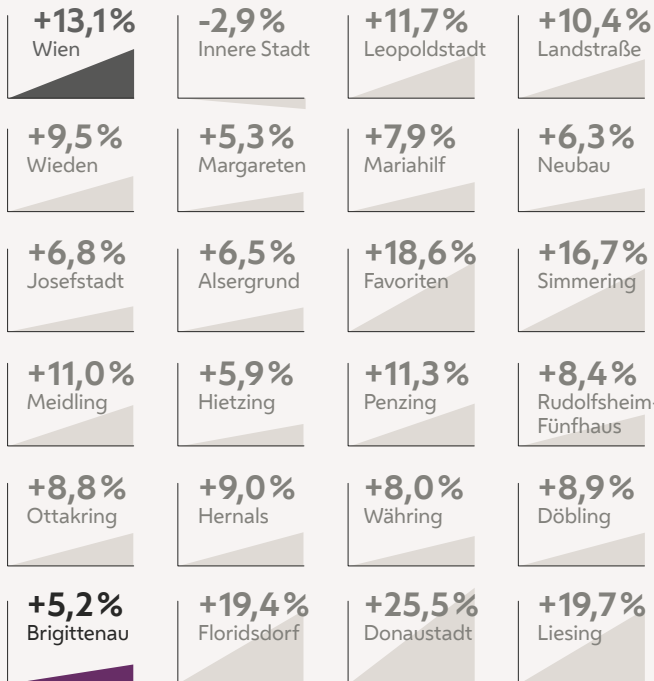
+13,1%
Wien

-2,9%
Innere Stadt

+11,7%
Leopoldstadt

+10,4%
Landstraße

+9,5%
Wieden

+5,3%
Margareten

+7,9%
Mariahilf

+6,3%
Neubau

+6,8%
Josefstadt

+6,5%
Alsergrund

+18,6%
Favoriten

+16,7%
Simmering

+11,0%
Meidling

+5,9%
Hietzing

+11,3%
Penzing

+8,4%
Rudolfsheim-Fünfhaus

+8,8%
Ottakring

+9,0%
Hernals

+8,0%
Währing

+8,9%
Döbling

+5,2%
Brigittenau

+19,4%
Floridsdorf

+25,5%
Donaustadt

+19,7%
Liesing